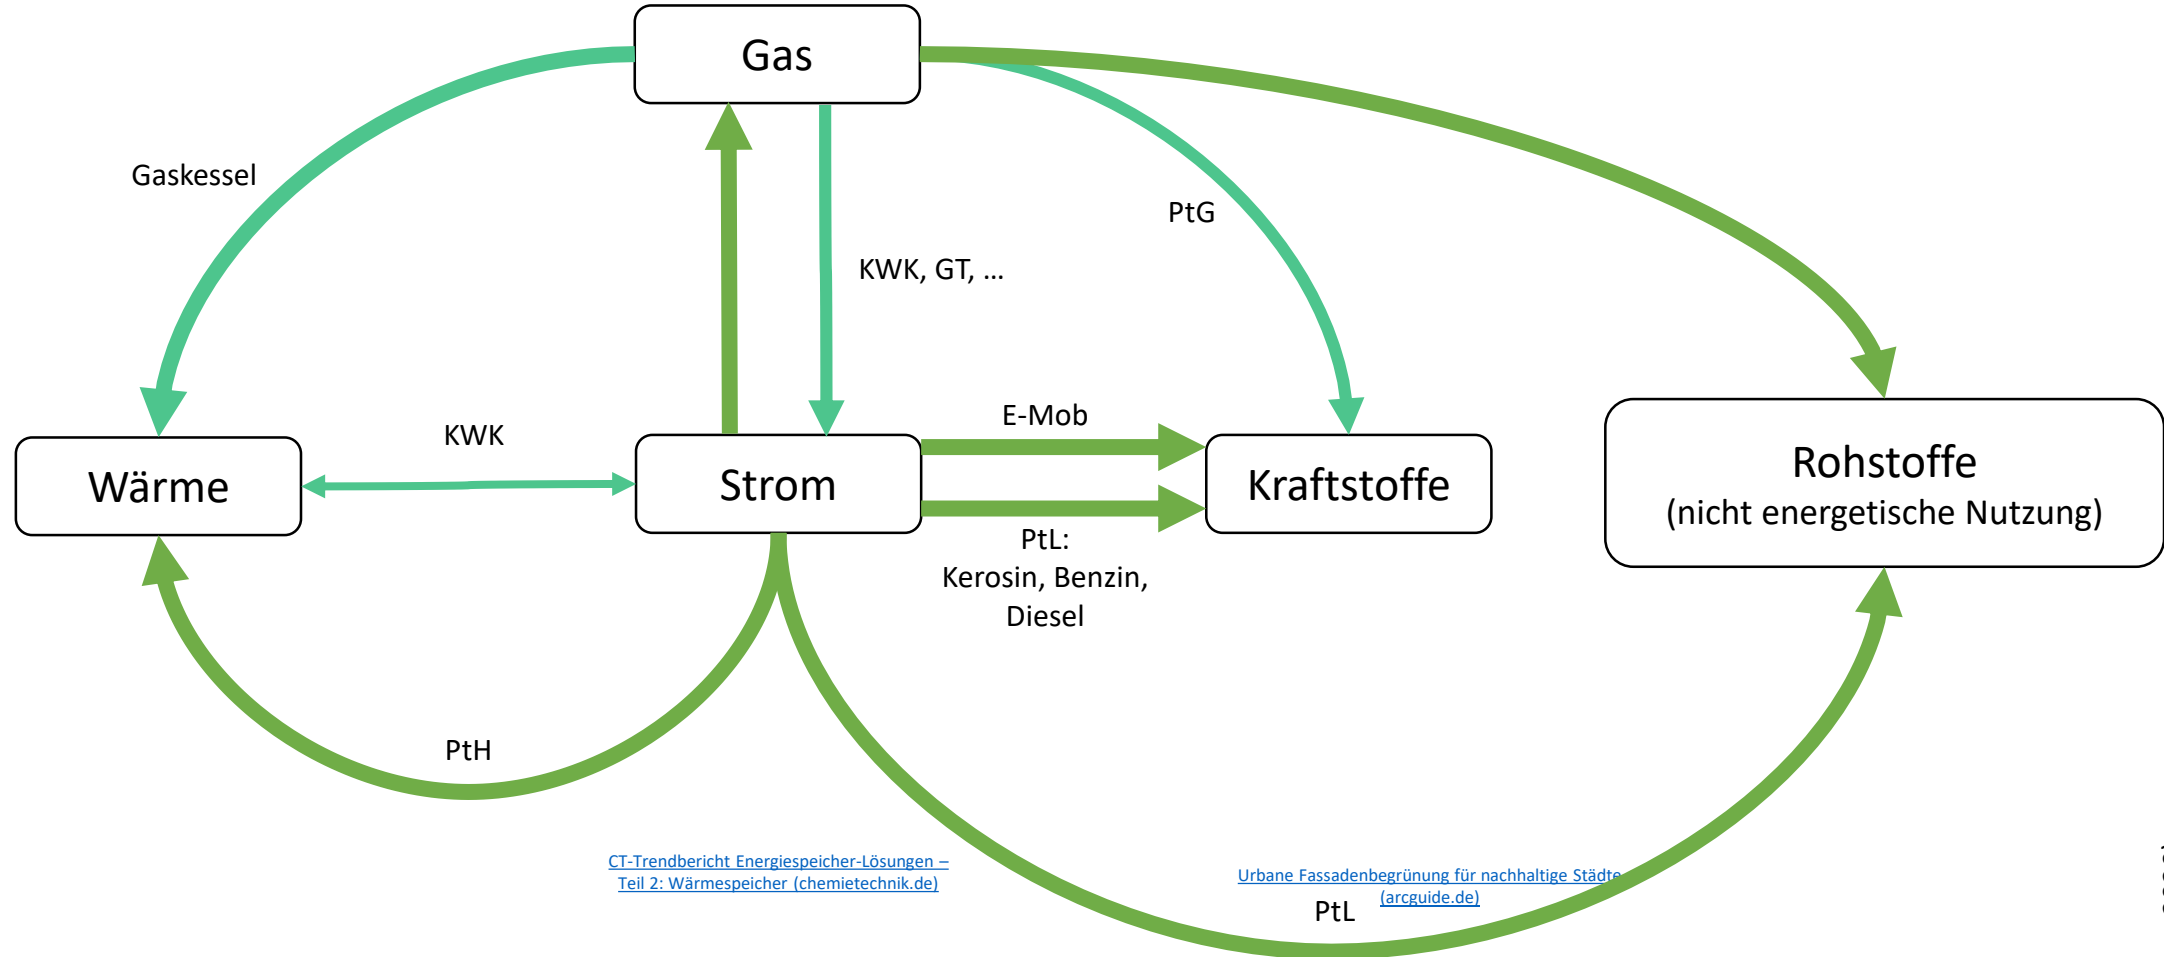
Gas

Gaskessel

PtG

KWK, GT, ...

E-Mob

KWK

Wärme

Strom

Kraftstoffe

Rohstoffe
(nicht energetische Nutzung)

PtL:
Kerosin, Benzin, Diesel

PtH

CT-Trendbericht Energiespeicher-Lösungen – Teil 2: Wärmespeicher (chemietechnik.de)

Urbane Fassadenbegrünung für nachhaltige Städte (arcguide.de)

PtL